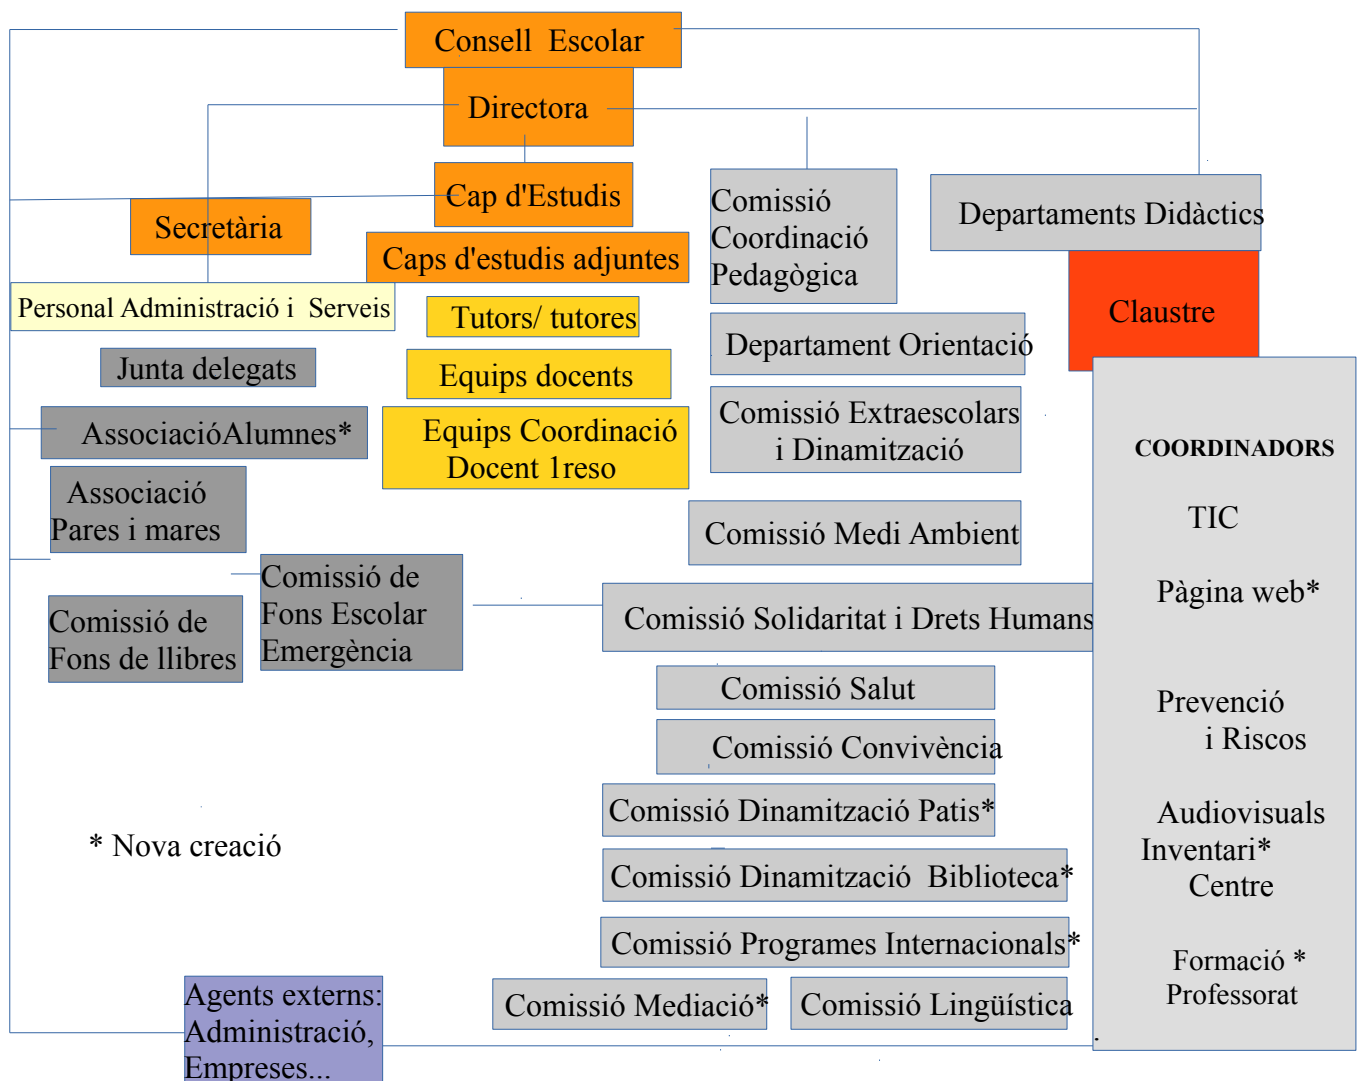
Consell Escolar

Directora

Cap d'Estudis

Secretària

Caps d'estudis adjuntes

Personal Administració i Serveis

Tutors/ tutores

Junta delegats

Equips docents

AssociacióAlumnes*

Equips Coordinació Docent 1reso

Associació Pares i mares

Comissió de Fons Escolar Emergència

Comissió de Fons de llibres

Comissió Coordinació Pedagògica

Departaments Didàctics

Claustre

Departament Orientació

Comissió Extraescolars i Dinamització

Comissió Medi Ambient

Comissió Solidaritat i Drets Humans

Comissió Salut

Comissió Convivència

Comissió Dinamització Patis*

Comissió Dinamització Biblioteca*

Comissió Programes Internacionals*

Comissió Mediació*

Comissió Lingüística

COORDINADORS

TIC

Pàgina web*

Prevenció i Riscos

Audiovisuals Inventari* Centre

Formació * Professorat

* Nova creació

Agents externs: Administració, Empreses...